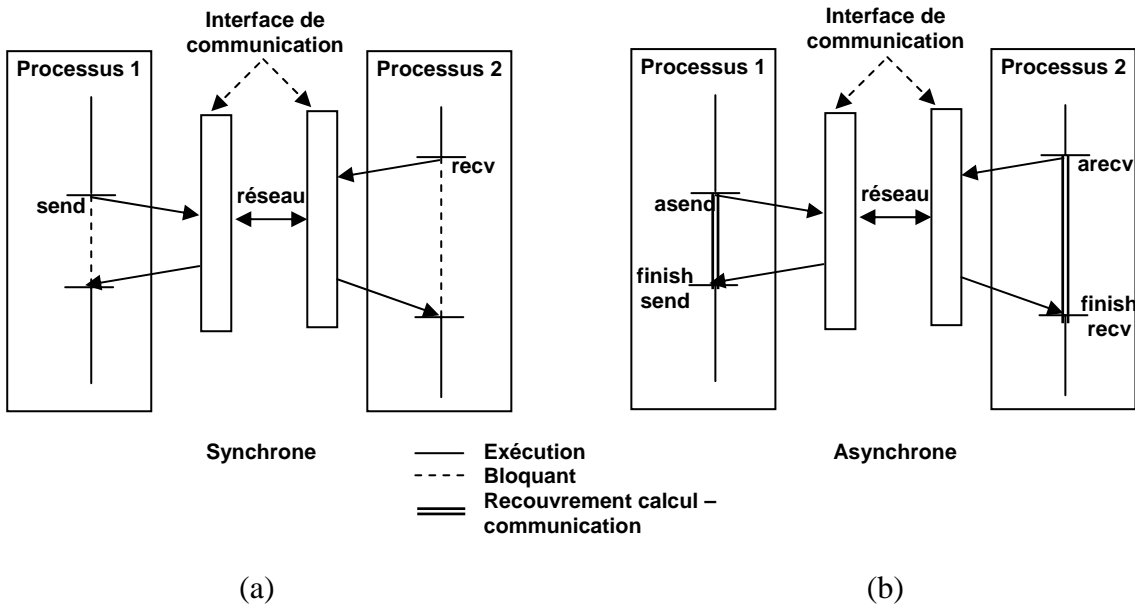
Interface de communication

Processus 1

Processus 2

recv

send

réseau

Synchrone

Interface de communication

Processus 1

Processus 2

arecv

asend

réseau

finish send

finish recv

Asynchrone

Exécution
Bloquant
Recouvrement calcul – communication

(a)

(b)